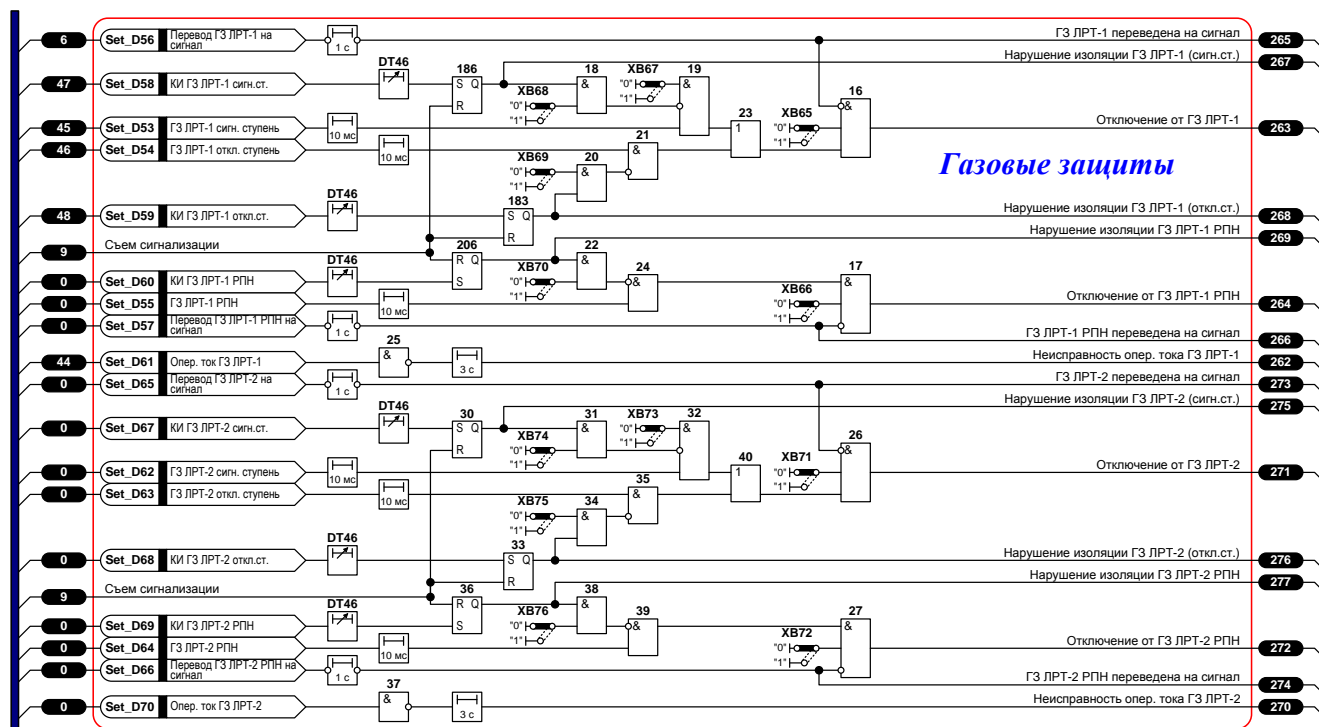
Газовые защиты

6 Set_D56 Перевод ГЗ ЛРТ-1 на сигнал
1 с
ГЗ ЛРТ-1 переведена на сигнал 265
Нарушение изоляции ГЗ ЛРТ-1 (сигн.ст.) 267
47 Set_D58 КИ ГЗ ЛРТ-1 сигн.ст.
DT46
186
S Q
R
18
&
XB67
"0"
"1"
19
&
XB68
"0"
"1"
16
&
45 Set_D53 ГЗ ЛРТ-1 сигн. ступень
10 мс
23
1
XB65
"0"
"1"
Отключение от ГЗ ЛРТ-1 263
46 Set_D54 ГЗ ЛРТ-1 откл. ступень
10 мс
21
&
XB69
"0"
"1"
20
&
48 Set_D59 КИ ГЗ ЛРТ-1 откл.ст.
DT46
183
S Q
R
Нарушение изоляции ГЗ ЛРТ-1 (откл.ст.) 268
9 Съем сигнализации
206
R Q
S
22
&
Нарушение изоляции ГЗ ЛРТ-1 РПН 269
0 Set_D60 КИ ГЗ ЛРТ-1 РПН
DT46
XB70
"0"
"1"
24
&
17
&
XB66
"0"
"1"
0 Set_D55 ГЗ ЛРТ-1 РПН
10 мс
Отключение от ГЗ ЛРТ-1 РПН 264
0 Set_D57 Перевод ГЗ ЛРТ-1 РПН на сигнал
1 с
ГЗ ЛРТ-1 РПН переведена на сигнал 266
44 Set_D61 Опер. ток ГЗ ЛРТ-1
25
&
3 с
Неисправность опер. тока ГЗ ЛРТ-1 262
0 Set_D65 Перевод ГЗ ЛРТ-2 на сигнал
1 с
ГЗ ЛРТ-2 переведена на сигнал 273
Нарушение изоляции ГЗ ЛРТ-2 (сигн.ст.) 275
0 Set_D67 КИ ГЗ ЛРТ-2 сигн.ст.
DT46
30
S Q
R
31
&
XB73
"0"
"1"
32
&
XB74
"0"
"1"
26
&
0 Set_D62 ГЗ ЛРТ-2 сигн. ступень
10 мс
40
1
XB71
"0"
"1"
Отключение от ГЗ ЛРТ-2 271
0 Set_D63 ГЗ ЛРТ-2 откл. ступень
10 мс
35
&
XB75
"0"
"1"
34
&
0 Set_D68 КИ ГЗ ЛРТ-2 откл.ст.
DT46
33
S Q
R
Нарушение изоляции ГЗ ЛРТ-2 (откл.ст.) 276
9 Съем сигнализации
36
R Q
S
38
&
Нарушение изоляции ГЗ ЛРТ-2 РПН 277
0 Set_D69 КИ ГЗ ЛРТ-2 РПН
DT46
XB76
"0"
"1"
39
&
27
&
XB72
"0"
"1"
0 Set_D64 ГЗ ЛРТ-2 РПН
10 мс
Отключение от ГЗ ЛРТ-2 РПН 272
0 Set_D66 Перевод ГЗ ЛРТ-2 РПН на сигнал
1 с
ГЗ ЛРТ-2 РПН переведена на сигнал 274
0 Set_D70 Опер. ток ГЗ ЛРТ-2
37
&
3 с
Неисправность опер. тока ГЗ ЛРТ-2 270